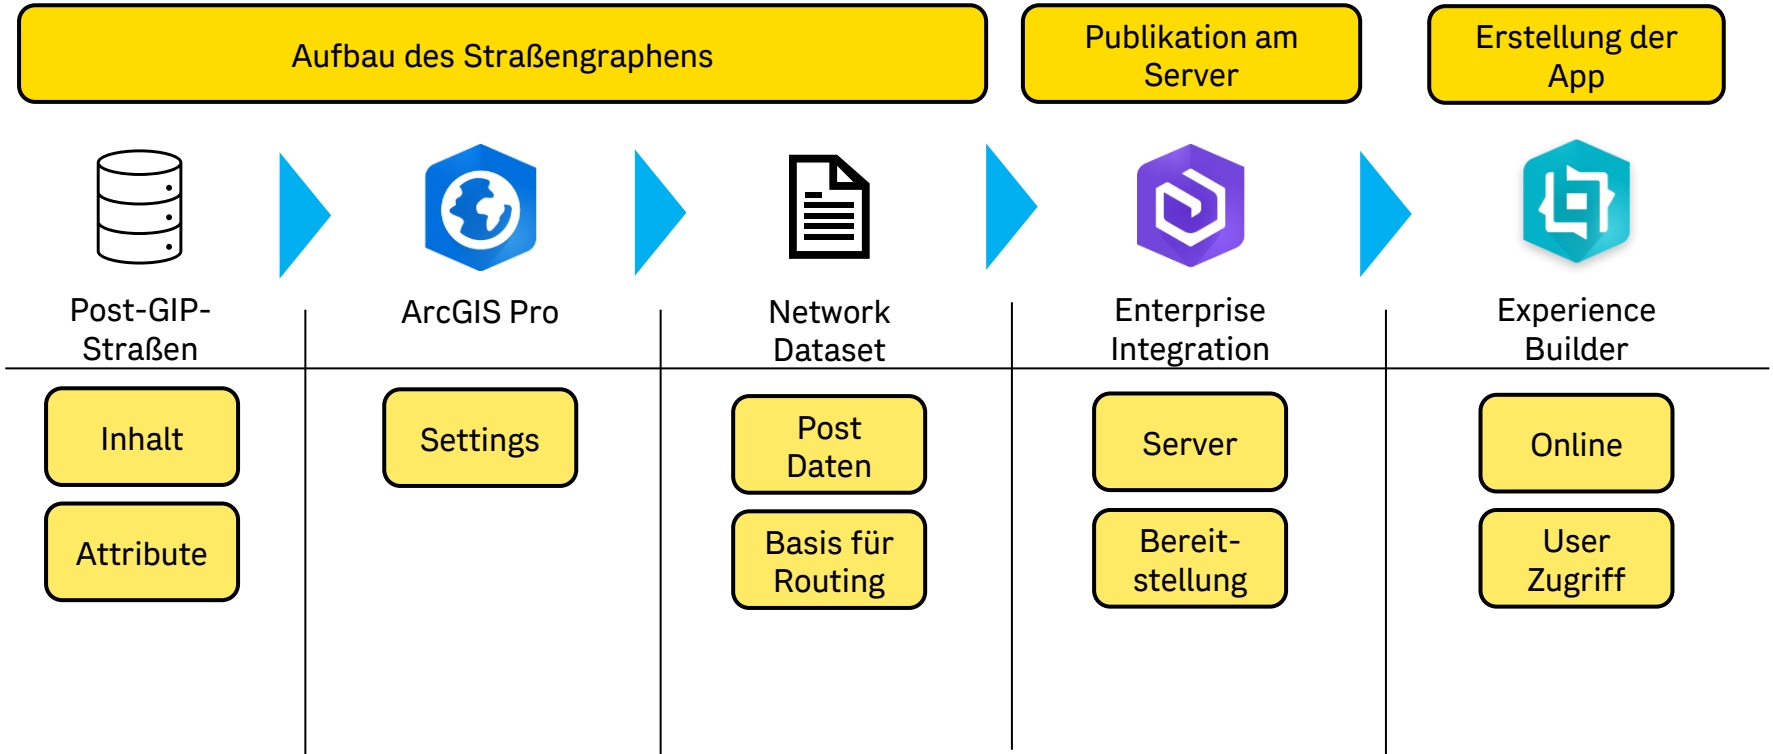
Aufbau des Straßengraphens

Publikation am Server

Erstellung der App

Post-GIP-Straßen

Inhalt

Attribute

ArcGIS Pro

Settings

Network Dataset

Post Daten

Basis für Routing

Enterprise Integration

Server

Bereit-stellung

Experience Builder

Online

User Zugriff